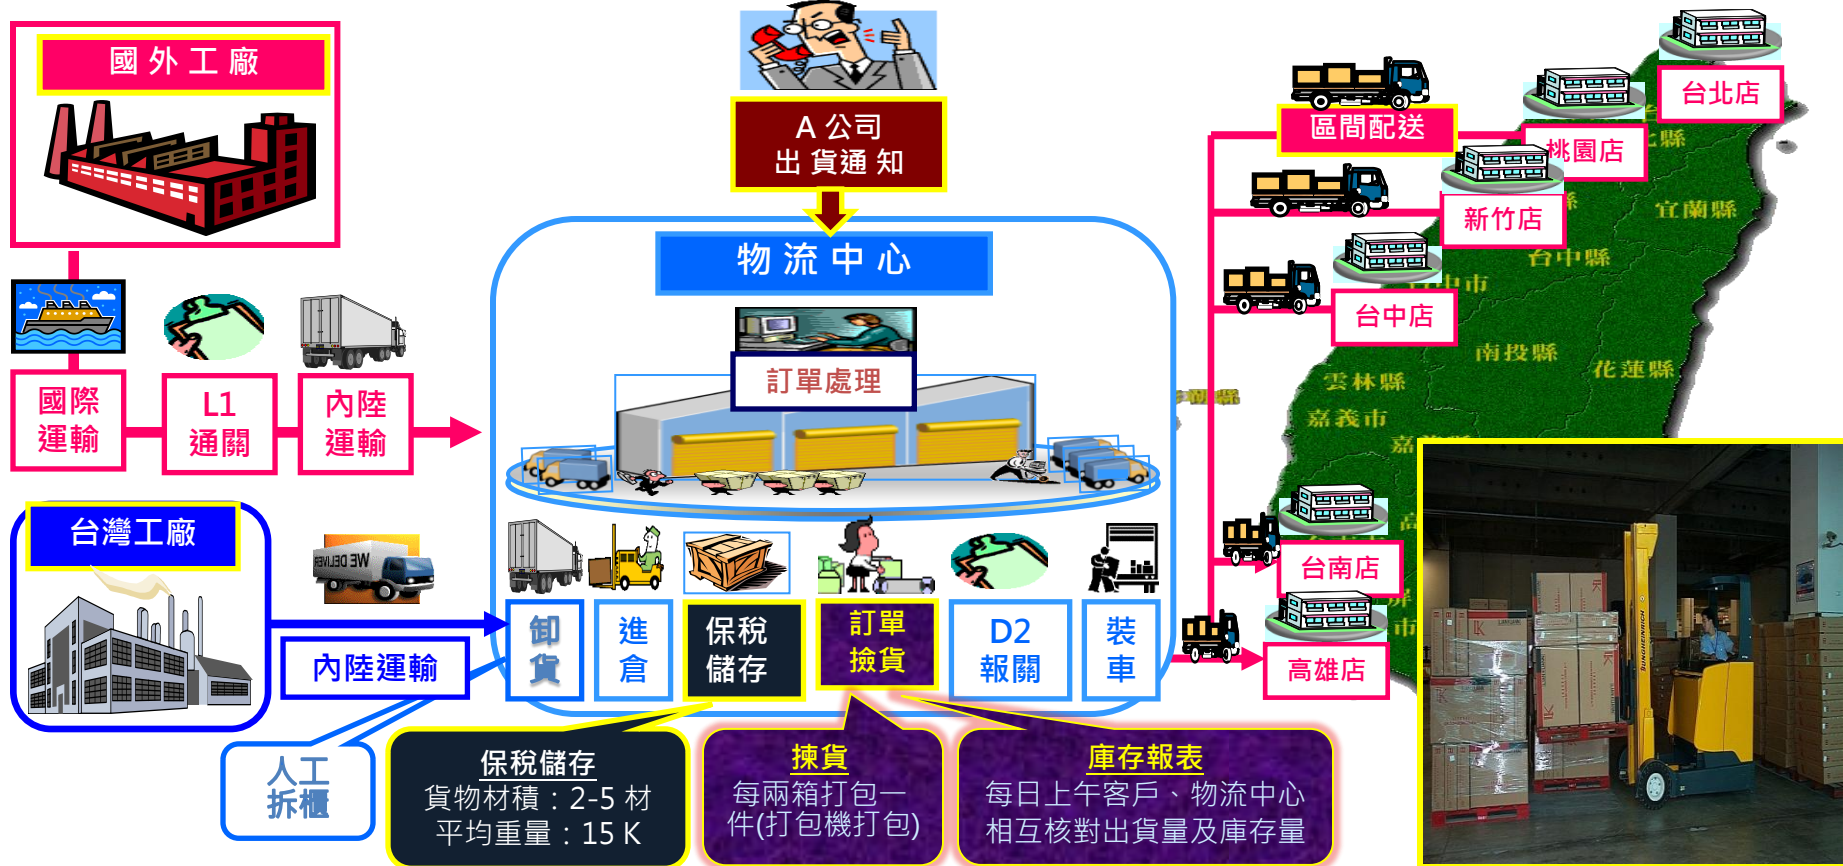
國外工廠

國際運輸

L1 通關

內陸運輸

台灣工廠

內陸運輸

人工拆櫃

A 公司
出貨通知

物流中心

訂單處理

卸貨

進倉

保稅儲存

訂單撿貨

D2 報關

裝車

保稅儲存
貨物材積：2-5 材
平均重量：15 K

揀貨
每兩箱打包一件(打包機打包)

庫存報表
每日上午客戶、物流中心相互核對出貨量及庫存量

區間配送

台北店

桃園店

新竹店

台中店

台南店

高雄店

宜蘭縣

台中縣

台中市

南投縣

花蓮縣

雲林縣

嘉義市